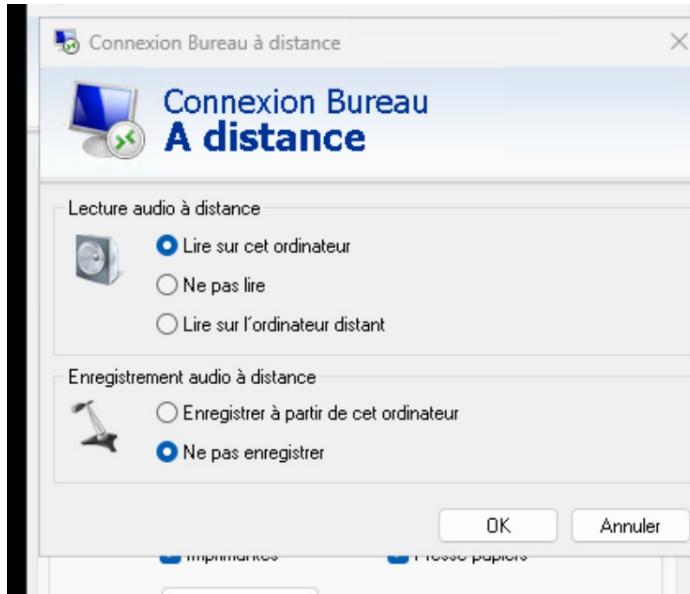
Connexion Bureau à distance

Connexion Bureau
A distance

Lecture audio à distance

Lire sur cet ordinateur

Ne pas lire

Lire sur l'ordinateur distant

Enregistrement audio à distance

Enregistrer à partir de cet ordinateur

Ne pas enregistrer

OK

Annuler

Imprimantes

Presse-papiers